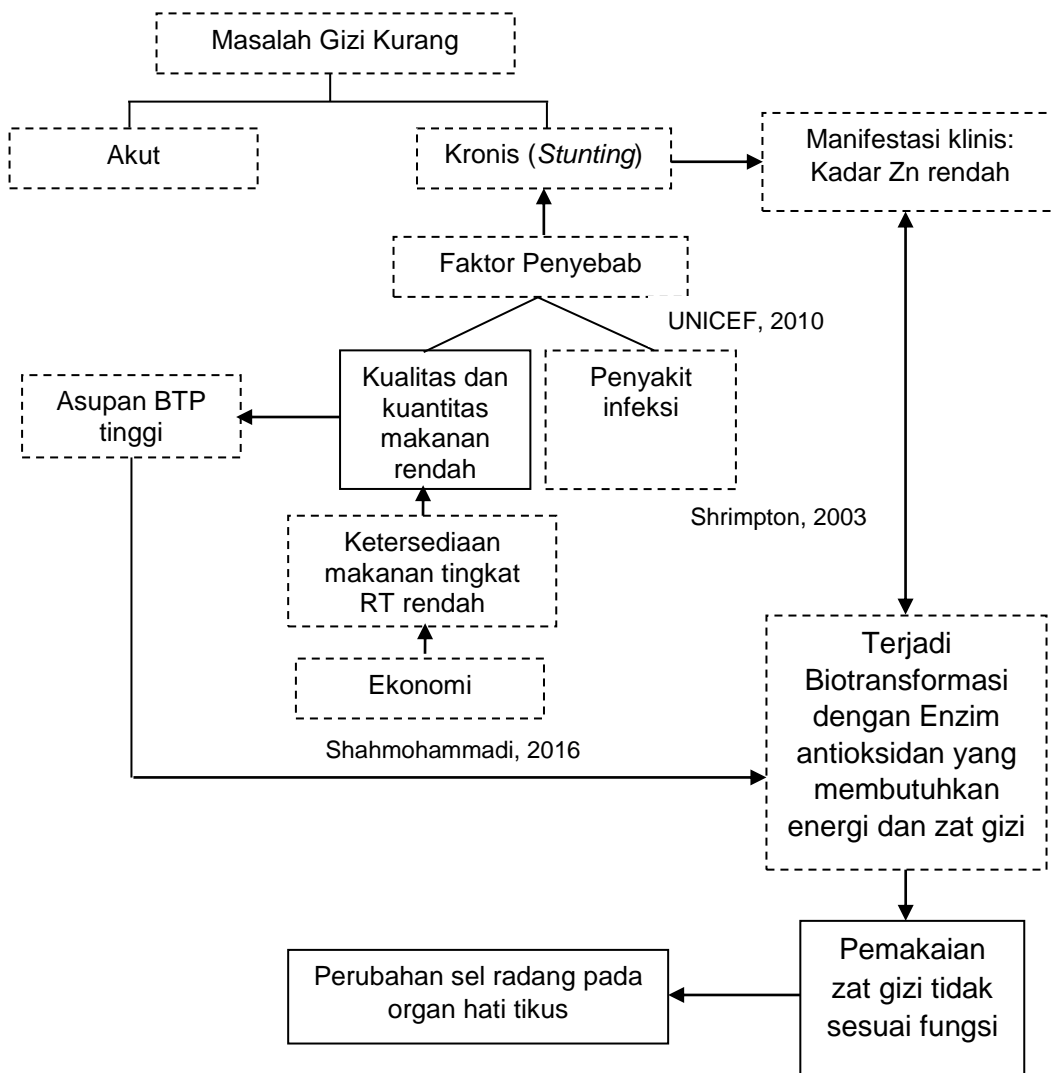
Masalah Gizi Kurang

Akut

Kronis (*Stunting*)

Manifestasi klinis: Kadar Zn rendah

Faktor Penyebab

UNICEF, 2010

Asupan BTP tinggi

Kualitas dan kuantitas makanan rendah

Penyakit infeksi

Shrimpton, 2003

Ketersediaan makanan tingkat RT rendah

Ekonomi

Shahmohammadi, 2016

Terjadi Biotransformasi dengan Enzim antioksidan yang membutuhkan energi dan zat gizi

Pemakaian zat gizi tidak sesuai fungsi

Perubahan sel radang pada organ hati tikus